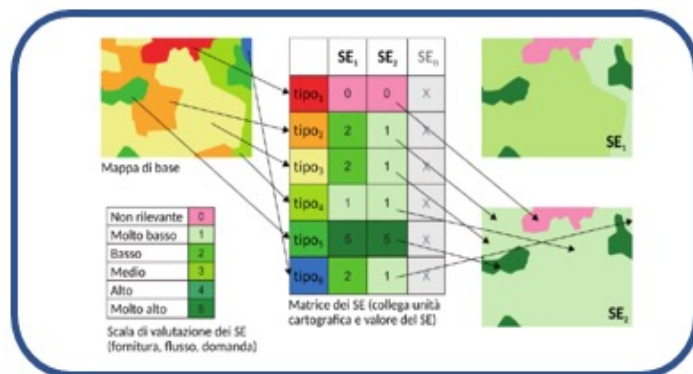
Mappa di base

| Non rilevante | 0 |
|---|---|
| Molto basso | 1 |
| Basso | 2 |
| Medio | 3 |
| Alto | 4 |
| Molto alto | 5 |

Scala di valutazione dei SE (fornitura, flusso, domanda)

| | SE$_1$ | SE$_2$ | SE$_n$ |
|---|---|---|---|
| tipo$_1$ | 0 | 0 | X |
| tipo$_2$ | 2 | 1 | X |
| tipo$_3$ | 2 | 1 | X |
| tipo$_4$ | 1 | 1 | X |
| tipo$_5$ | 5 | 5 | X |
| tipo$_6$ | 2 | 1 | X |

Matrice dei SE (collega unità cartografica e valore del SE)

SE$_1$

SE$_2$